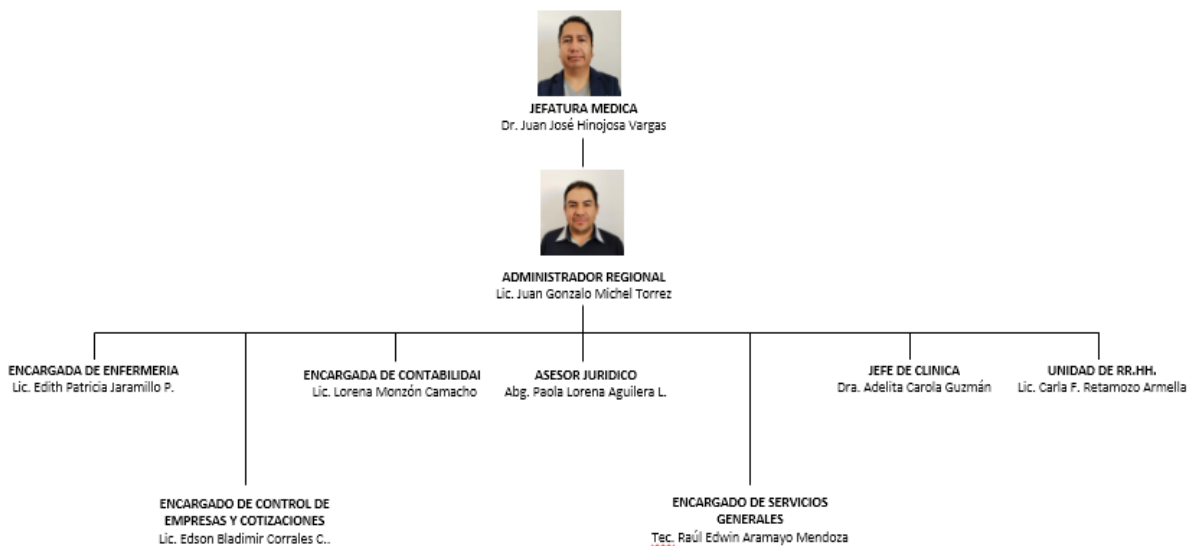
JEFATURA MEDICA
Dr. Juan José Hinojosa Vargas

ADMINISTRADOR REGIONAL
Lic. Juan Gonzalo Michel Torrez

ENCARGADA DE ENFERMERIA
Lic. Edith Patricia Jaramillo P.

ENCARGADA DE CONTABILIDAI
Lic. Lorena Monzón Camacho

ASESOR JURIDICO
Abg. Paola Lorena Aguilera L.

JEFE DE CLINICA
Dra. Adelita Carola Guzmán

UNIDAD DE RR.HH.
Lic. Carla F. Retamozo Armella

ENCARGADO DE CONTROL DE EMPRESAS Y COTIZACIONES
Lic. Edson Bladimir Corrales C..

ENCARGADO DE SERVICIOS GENERALES
Tec. Raúl Edwin Aramayo Mendoza